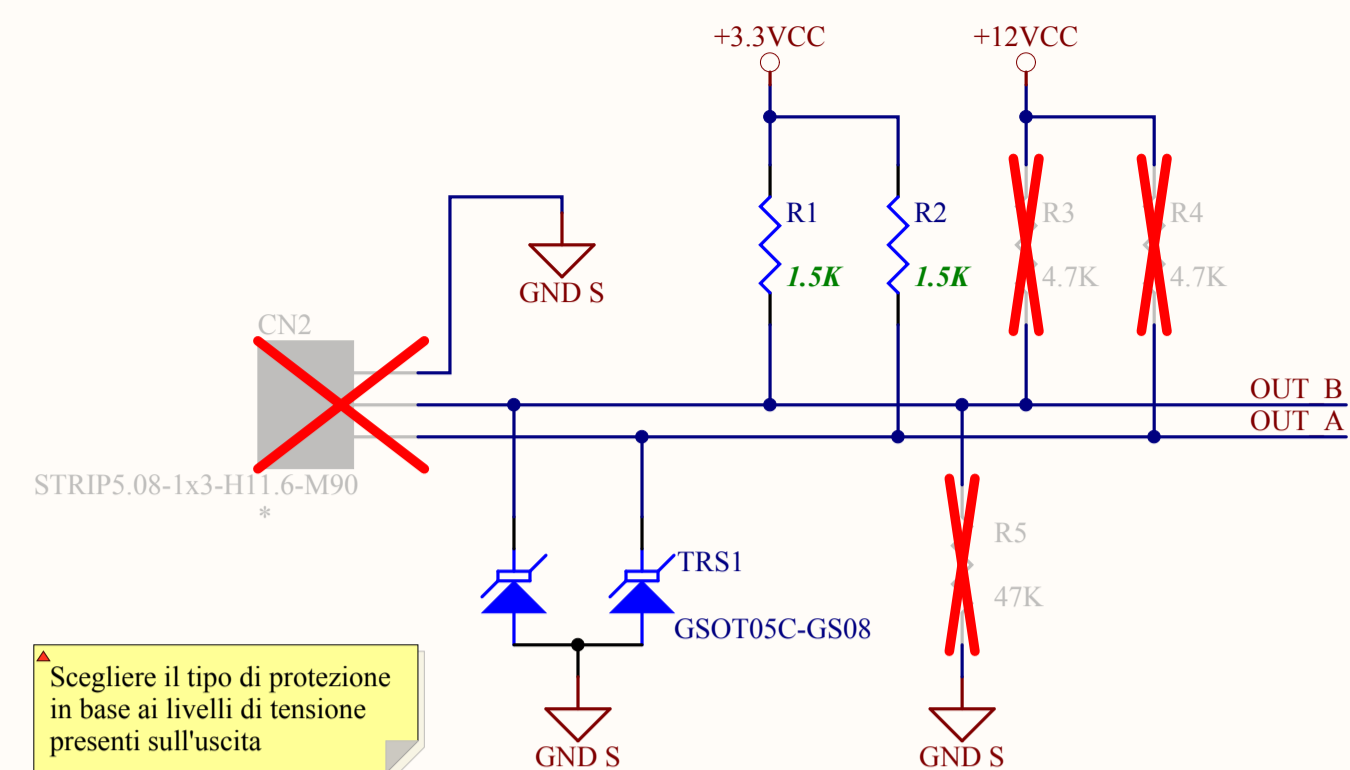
+3.3VCC
+12VCC
R1
1.5K
R2
1.5K
R3
4.7K
R4
4.7K
GND S
CN2
STRIP5.08-1x3-H11.6-M90
*
OUT_B
OUT_A
R5
47K
TRS1
GSOT05C-GS08
GND S
GND S
Scegliere il tipo di protezione in base ai livelli di tensione presenti sull'uscita